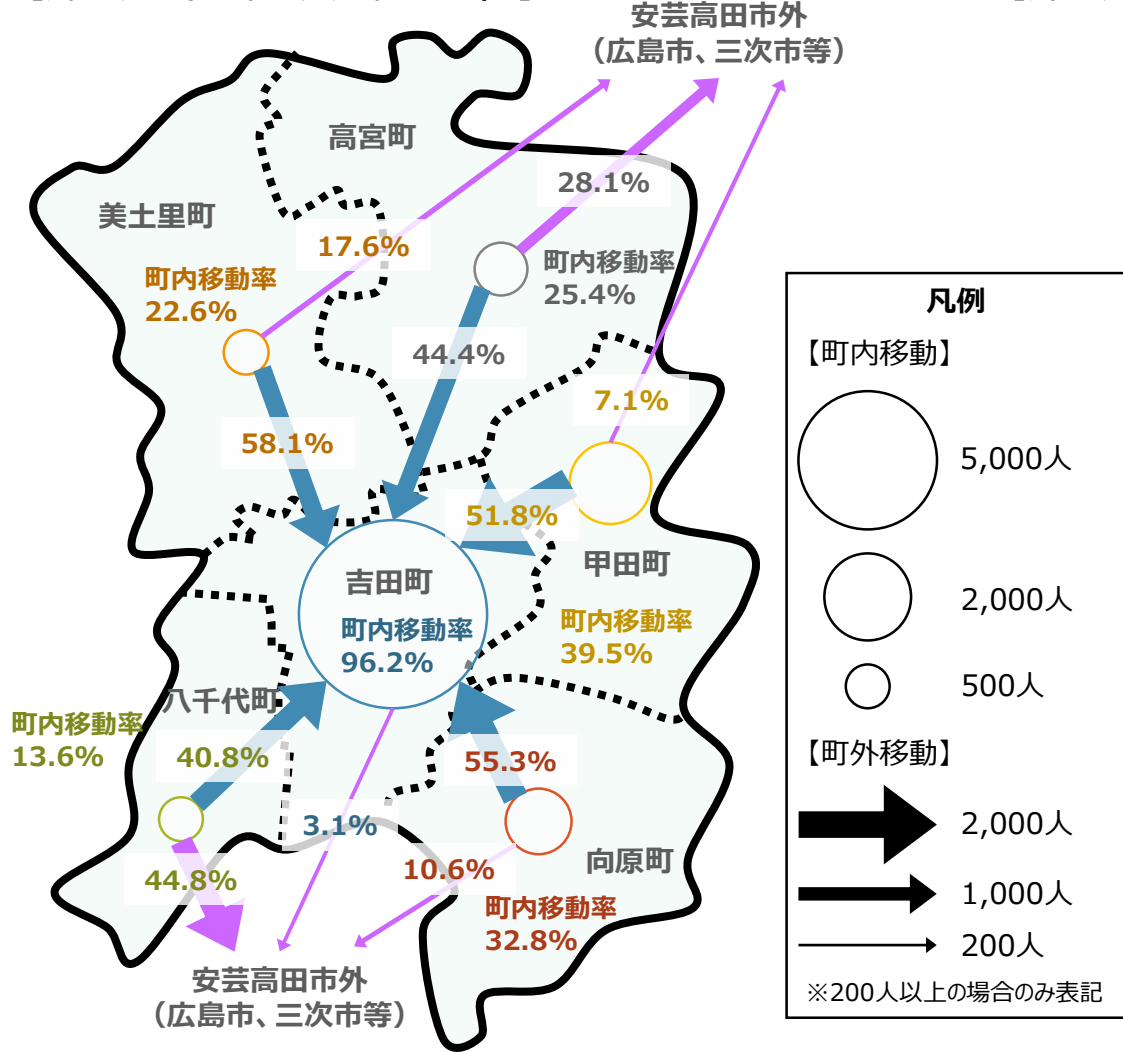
安芸高田市外
（広島市、三次市等）

高宮町

美土里町

28.1%

17.6%

町内移動率
25.4%

町内移動率
22.6%

44.4%

7.1%

58.1%

51.8%

吉田町
町内移動率
96.2%

甲田町

町内移動率
39.5%

八千代町

町内移動率
13.6%

40.8%

55.3%

3.1%

10.6%

向原町

44.8%

町内移動率
32.8%

安芸高田市外
（広島市、三次市等）

凡例
【町内移動】
5,000人
2,000人
500人
【町外移動】
2,000人
1,000人
200人
※200人以上の場合のみ表記